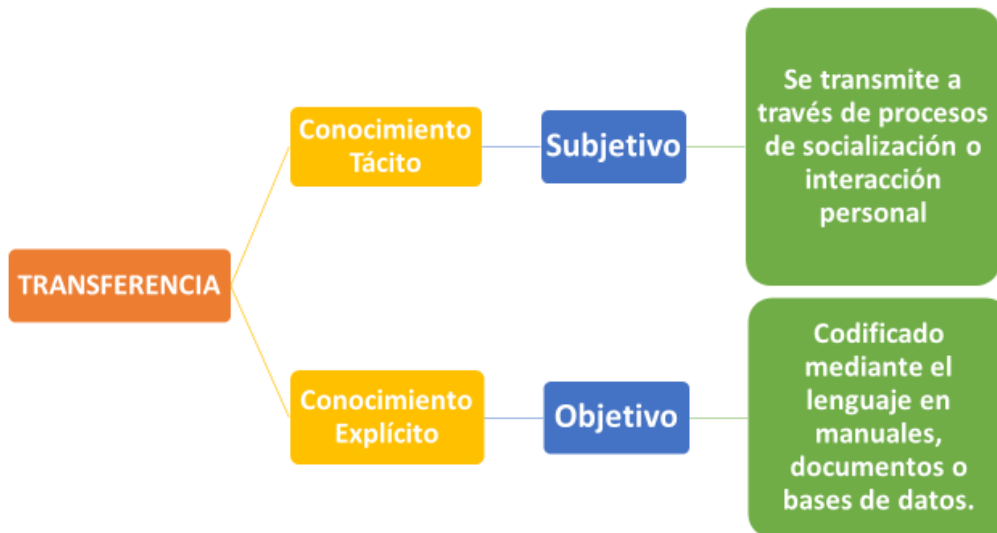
TRANSFERENCIA

Conocimiento Tácito

Subjetivo

Se transmite a través de procesos de socialización o interacción personal

Conocimiento Explícito

Objetivo

Codificado mediante el lenguaje en manuales, documentos o bases de datos.